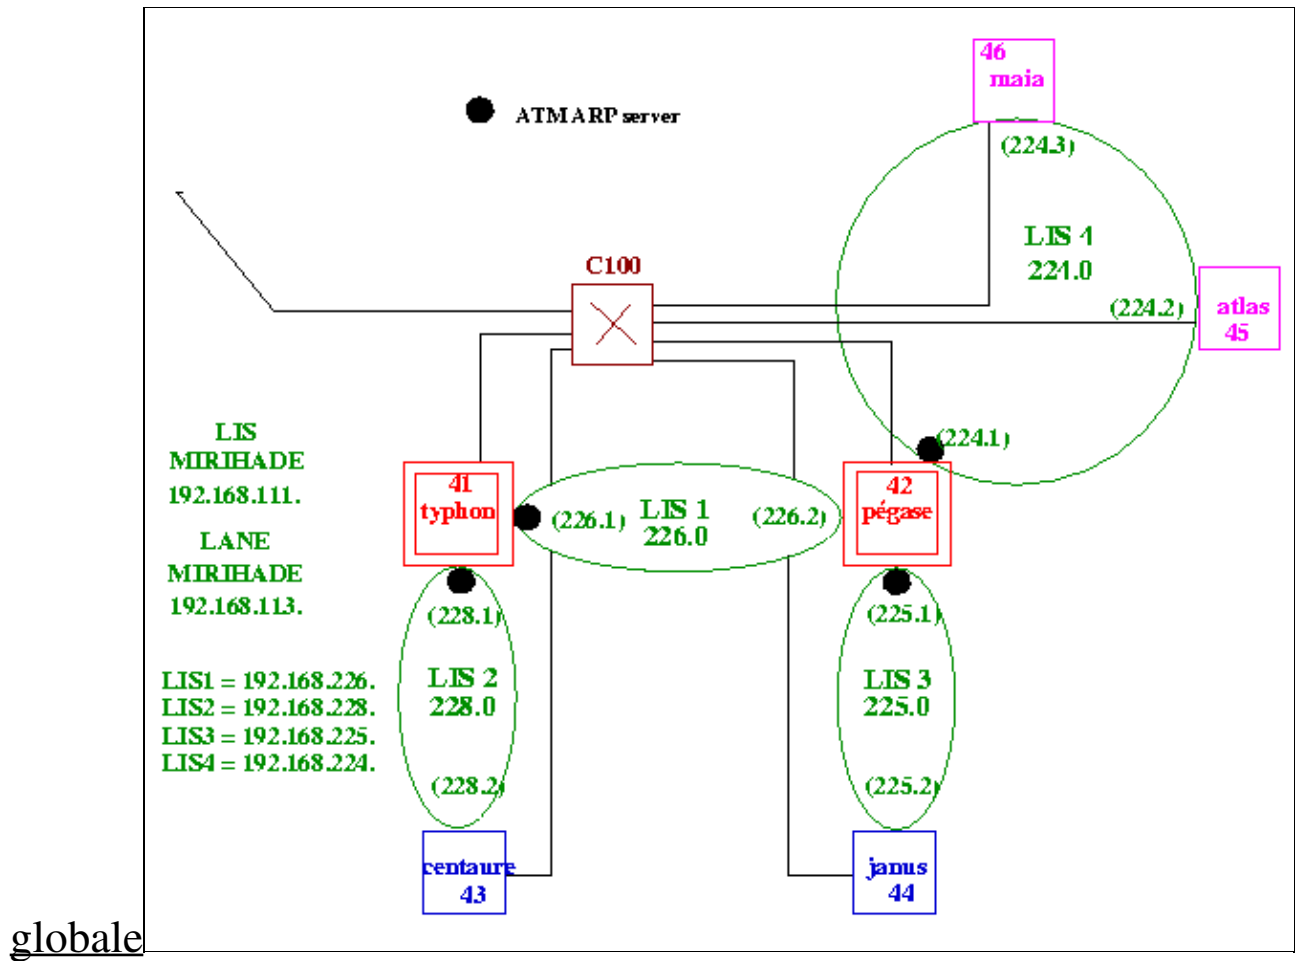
ATMARP server

46
maia

(224.3)

LIS 4
224.0

(224.2)

atlas
45

C100

LIS
MIRIHADE
192.168.111.

LANE
MIRIHADE
192.168.113.

LIS1 = 192.168.226.
LIS2 = 192.168.228.
LIS3 = 192.168.225.
LIS4 = 192.168.224.

(224.1)

41
typhon

(226.1)

LIS 1
226.0

(226.2)

42
pégase

(228.1)

LIS 2
228.0

(228.2)

(225.1)

LIS 3
225.0

(225.2)

centaure
43

janus
44

globale